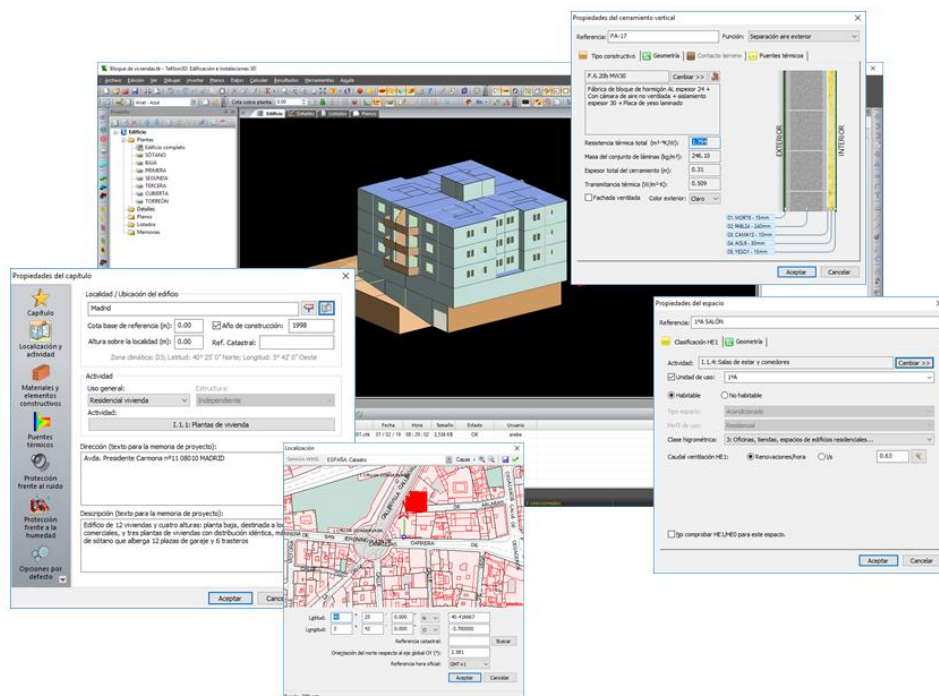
Propiedades del cerramiento vertical

Referencia: FA-17

Función: Separación aire exterior

Tipo constructivo | Geometría | Contacto terreno | Puentes térmicos

F.6.20b MW30

Cambiar >>

Fábrica de bloque de hormigón AL espesor 24 + Con cámara de aire no ventilada + aislamiento espesor 30 + Placa de yeso laminado

Resistencia térmica total (m²·K/W): 1.798

Masa del conjunto de láminas (kg/m²): 246.10

Espesor total del cerramiento (m): 0.31

Transmitancia térmica (W/m²·K): 0.509

Fachada ventilada

Color exterior: Claro

EXTERIOR

INTERIOR

01. MORTE - 15mm

02. FABLO - 240mm

03. CAMAI2 - 10mm

04. AGLB - 30mm

05. YESO1 - 15mm

Aceptar

Cancelar

Bloque de viviendas.tb - TeKton3D: Edificación e instalaciones 3D

Archivo Edición Ver Dibujar Insertar Planos Datos Calcular Resultados Herramientas Ayuda

Arial - Azul

Cota sobre planta: 0.00

Edificio Detalles Listados Planos

Proyecto

Edificio

Plantas

Edificio completo

SÓTANO

BAJA

PRIMERA

SEGUNDA

TERCERA

CUBIERTA

TORREÓN

Detalles

Planos

Listados

Memorias

Propiedades del capítulo

Capítulo

Localización y actividad

Materiales y elementos constructivos

Puentes térmicos

Protección frente al ruido

Protección frente a la humedad

Opciones por defecto

Localidad / Ubicación del edificio

Madrid

Cota base de referencia (m): 0.00

Año de construcción: 1998

Altura sobre la localidad (m): 0.00

Ref. Catastral:

Zona climática: D3; Latitud: 40° 25' 0" Norte; Longitud: 3° 42' 0" Oeste

Actividad

Uso general:

Residencial vivienda

Estructura:

Independiente

Actividad:

I. 1.1: Plantas de vivienda

Dirección (texto para la memoria de proyecto):

Avda. Presidente Carmona nº11 08010 MADRID

Descripción (texto para la memoria de proyecto):

Edificio de 12 viviendas y cuatro alturas: planta baja, destinada a lo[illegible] comerciales, y tres plantas de viviendas con distribución idéntica, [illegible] de sótano que albergá 12 plazas de garaje y 6 trasteros

Aceptar

Canc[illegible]

Fecha Hora Tamaño Estado Usuario

01 / 02 / 18 08 : 29 : 02 1.536 KB OK prueba

Localización

Servicio WMS: ESPAÑA Catastro

Capas

Latitud: 40 25 0.000 N 40.416667

Longitud: 3 42 0.000 O -3.700000

Referencia catastral:

Buscar

Orientación del norte respecto al eje global OY (°): 2.581

Referencia hora oficial: GMT+1

Aceptar

Cancelar

Propiedades del espacio

Referencia: 1ºA SALÓN

Clasificación HE1 | Geometría

Actividad: I. 1.4: Salas de estar y comedores

Cambiar >>

Unidad de uso: 1ºA

Habitable

No habitable

Tipo espacio: Acondicionado

Perfil de uso: Residencial

Clase higrométrica: 3: Oficinas, tiendas, espacios de edificios residenciales...

Caudal ventilación HE1: Renovaciones/hora l/s 0.63

No comprobar HE1/HE0 para este espacio.

Aceptar

Cancelar